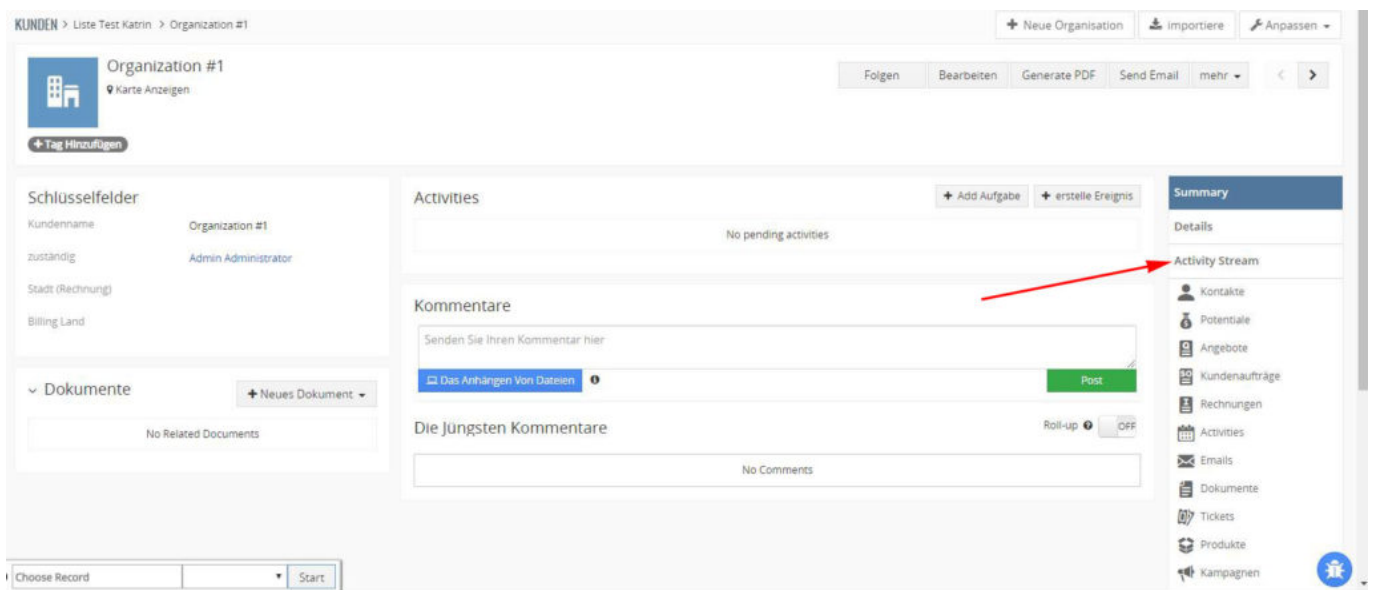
KUNDEN > Liste Test Katrin > Organization #1

+ Neue Organisation
importiere
Anpassen

Organization #1
Karte Anzeigen

+ Tag Hinzufügen

Folgen
Bearbeiten
Generate PDF
Send Email
mehr

Schlüsselfelder

Kundenname Organization #1
zuständig Admin Administrator
Stadt (Rechnung)
Billing Land

Dokumente
+ Neues Dokument
No Related Documents

Activities
+ Add Aufgabe
+ erstelle Ereignis
No pending activities

Kommentare
Senden Sie Ihren Kommentar hier
Das Anhängen Von Dateien
Post

Die Jüngsten Kommentare
Roll-up OFF
No Comments

Summary
Details
Activity Stream
Kontakte
Potentiale
Angebote
Kundenaufträge
Rechnungen
Activities
Emails
Dokumente
Tickets
Produkte
Kampagnen

Choose Record
Start